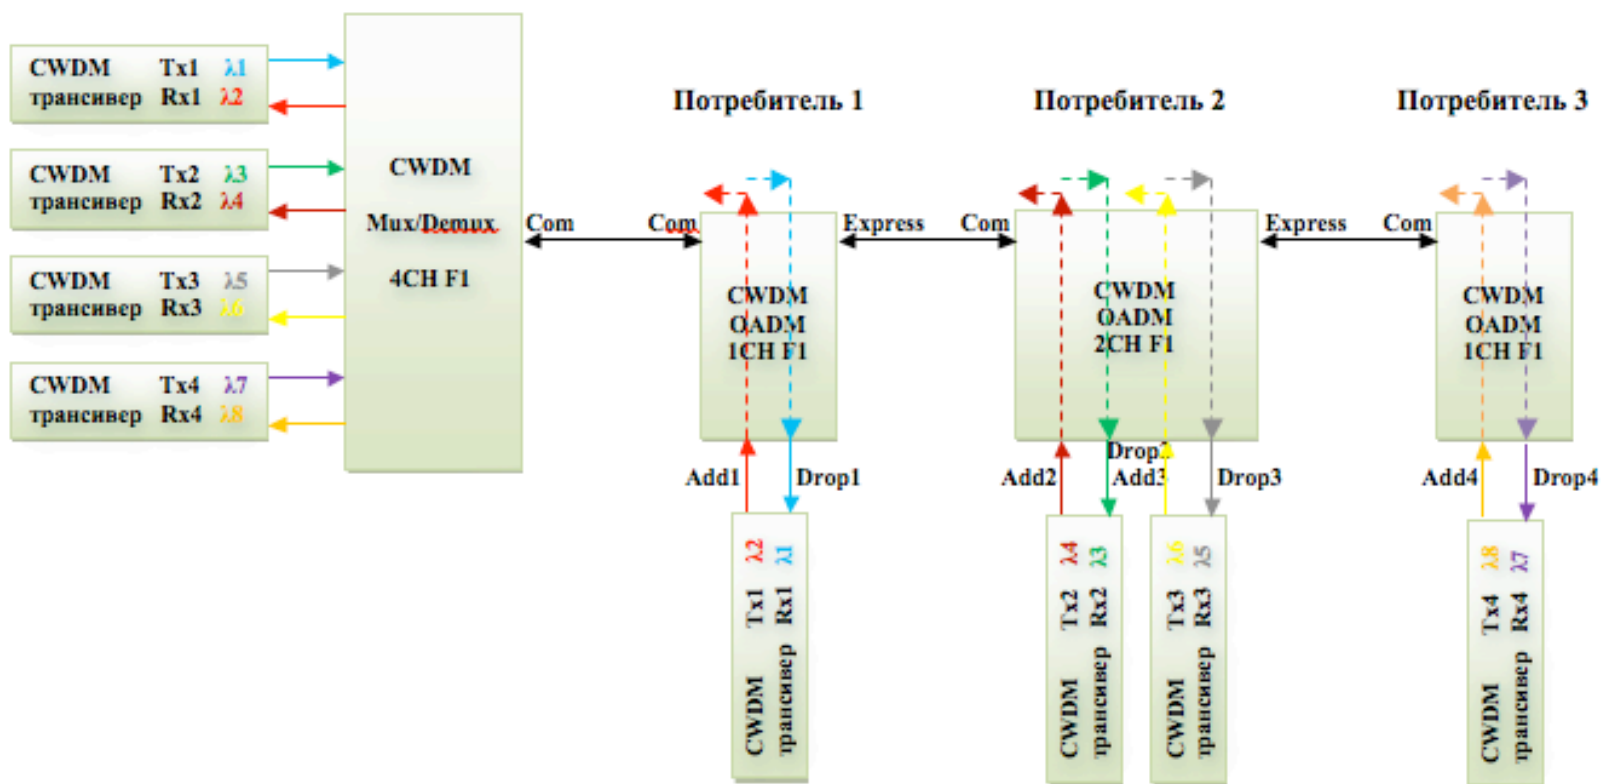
CWDM трансивер Tx1 $\lambda1$ Rx1 $\lambda2$

CWDM трансивер Tx2 $\lambda3$ Rx2 $\lambda4$

CWDM трансивер Tx3 $\lambda5$ Rx3 $\lambda6$

CWDM трансивер Tx4 $\lambda7$ Rx4 $\lambda8$

CWDM Mux/Demux 4CH F1

Com

Потребитель 1

Com

Express

CWDM OADM 1CH F1

Add1

Drop1

CWDM трансивер Tx1 $\lambda2$ Rx1 $\lambda1$

Потребитель 2

Com

Express

CWDM OADM 2CH F1

Add2

Drop2

Add3

Drop3

CWDM трансивер Tx2 $\lambda4$ Rx2 $\lambda3$

CWDM трансивер Tx3 $\lambda6$ Rx3 $\lambda5$

Потребитель 3

Com

CWDM OADM 1CH F1

Add4

Drop4

CWDM трансивер Tx4 $\lambda8$ Rx4 $\lambda7$